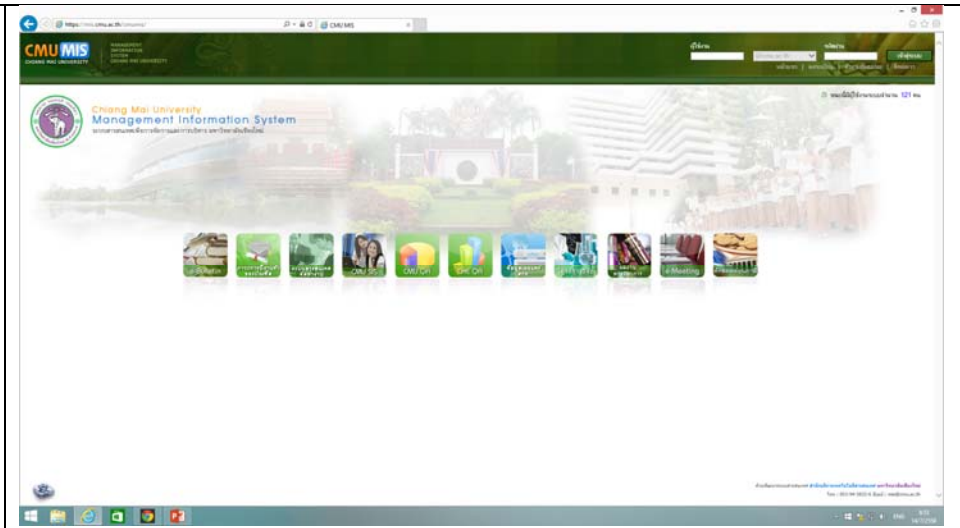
https://mis.cmu.ac.th/cmumis/

CMU MIS

CMU MIS

CHIANG MAI UNIVERSITY

MANAGEMENT INFORMATION SYSTEM CHIANG MAI UNIVERSITY

ผู้ใช้งาน

รหัสผ่าน

เข้าสู่ระบบ

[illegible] 121 คน

Chiang Mai University
Management Information System
ระบบสารสนเทศเพื่อการบริหารและการบริการ มหาวิทยาลัยเชียงใหม่

e-Bulletin

CMU SIS

CMU OR

CHE QA

e-Meeting

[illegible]

ENG